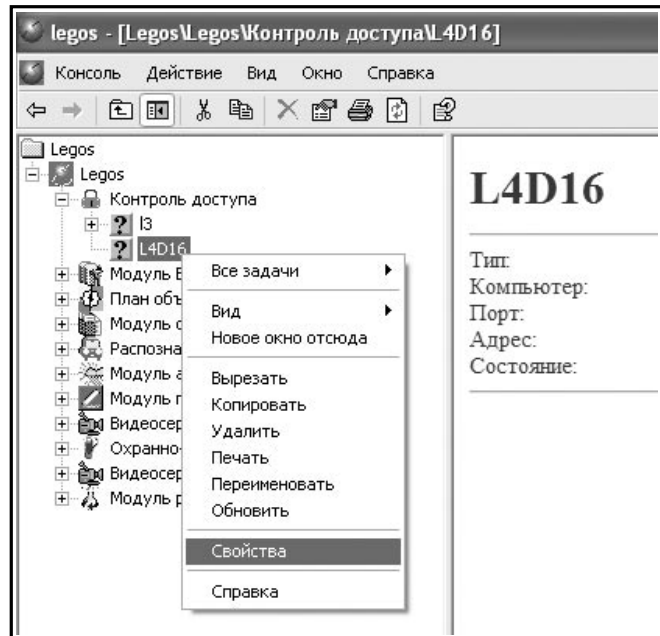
legos - [Legos\Legos\Контроль доступа\L4D16]

Консоль Действие Вид Окно Справка

Legos
Legos
Контроль доступа
I3
L4D16
Модуль Б
План объ
Модуль с
Распозна
Модуль а
Модуль п
Видеосер
Охранно-
Видеосер
Модуль р

Все задачи
Вид
Новое окно отсюда
Вырезать
Копировать
Удалить
Печать
Переименовать
Обновить
Свойства
Справка

L4D16

Тип:
Компьютер:
Порт:
Адрес:
Состояние: